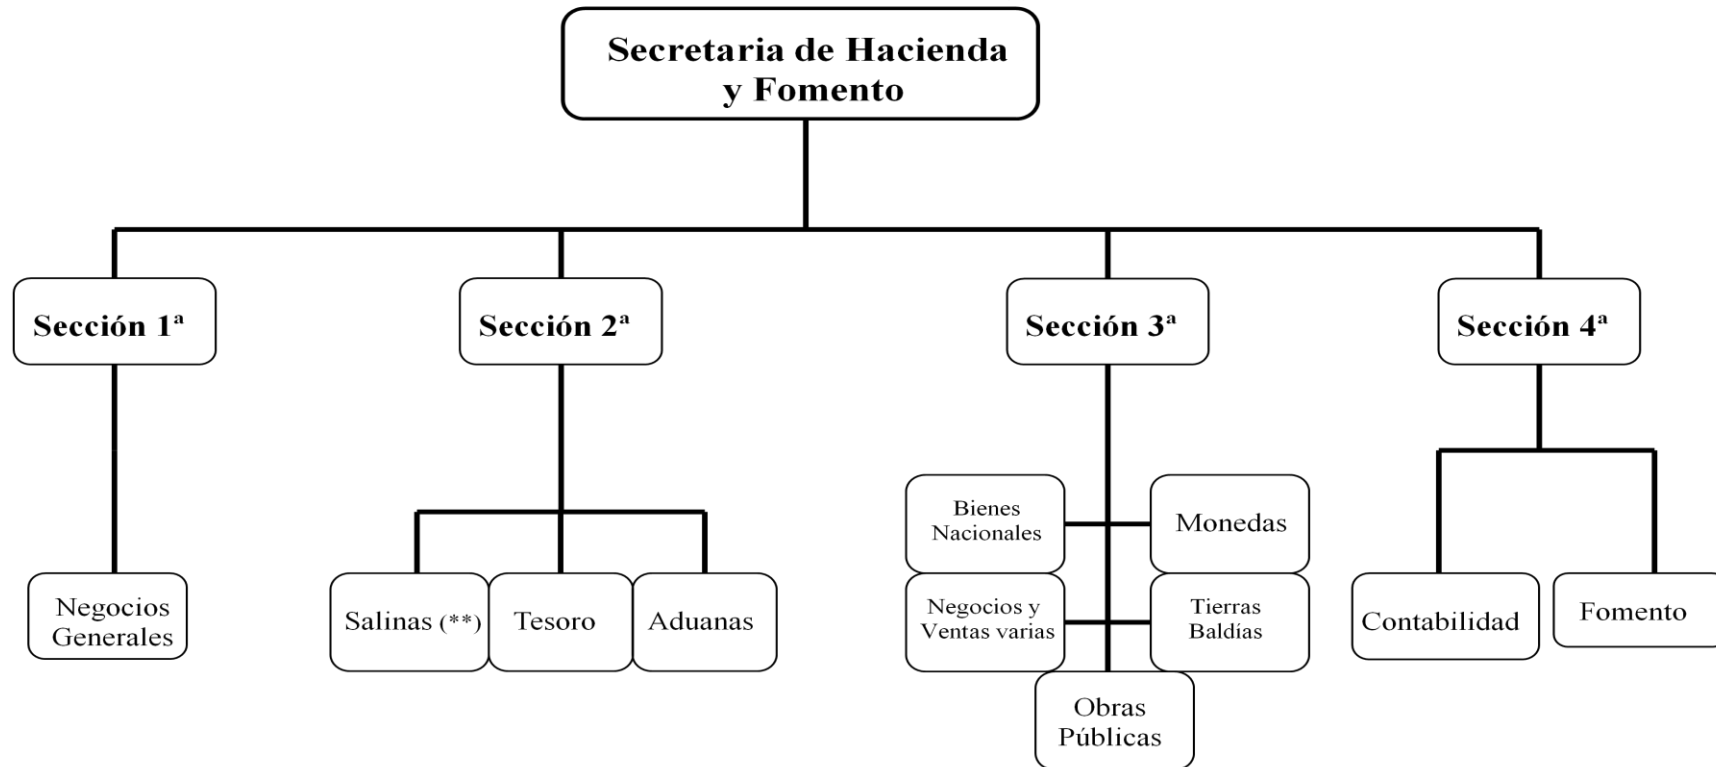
Secretaria de Hacienda y Fomento

Sección 1ª

Sección 2ª

Sección 3ª

Sección 4ª

Negocios Generales

Salinas (**)

Tesoro

Aduanas

Bienes Nacionales

Monedas

Negocios y Ventas varias

Tierras Baldías

Obras Públicas

Contabilidad

Fomento